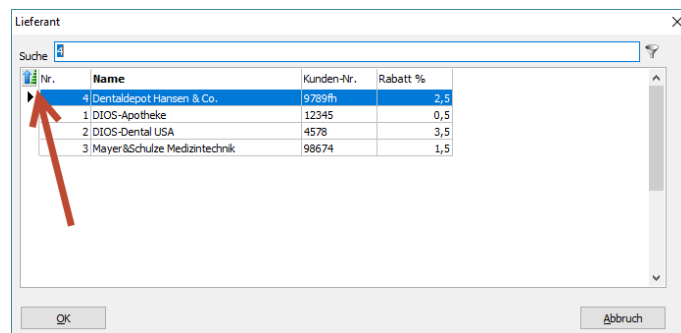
Lieferant

Suche 4

| Nr. | Name | Kunden-Nr. | Rabatt % |
|---|---|---|---|
| 4 | Dentaldepot Hansen & Co. | 9789fh | 2,5 |
| 1 | DIOS-Apotheke | 12345 | 0,5 |
| 2 | DIOS-Dental USA | 4578 | 3,5 |
| 3 | Mayer&Schulze Medizintechnik | 98674 | 1,5 |

OK

Abbruch